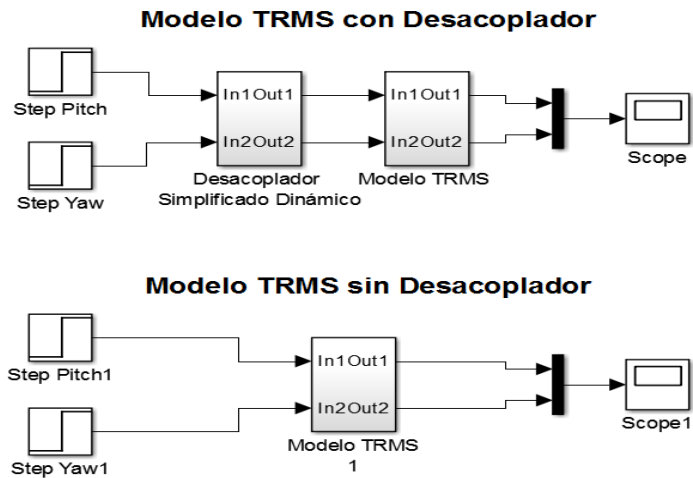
Modelo TRMS con Desacoplador

Step Pitch

Step Yaw

In1 Out1
In2 Out2
Desacoplador Simplificado Dinámico

In1 Out1
In2 Out2
Modelo TRMS

Scope

Modelo TRMS sin Desacoplador

Step Pitch1

Step Yaw1

In1 Out1
In2 Out2
Modelo TRMS 1

Scope1